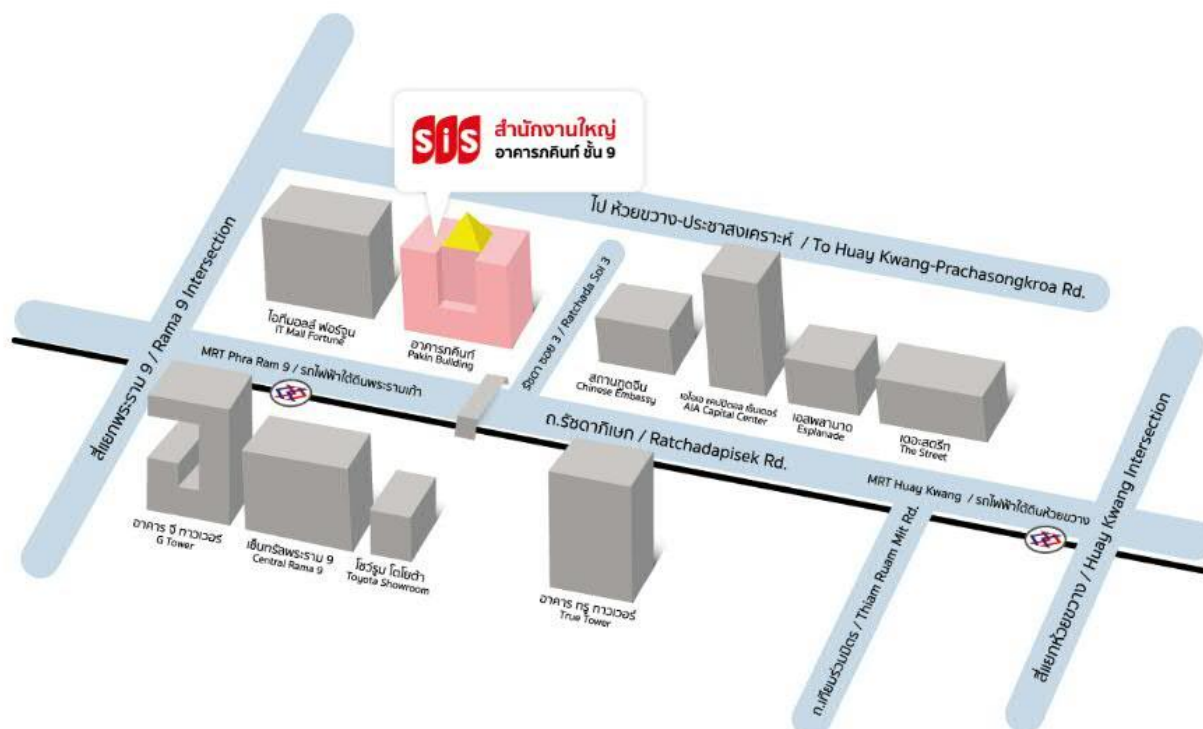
SiS สำนักงานใหญ่
อาคารภคินท์ ชั้น 9

ไป ห้วยขวาง-ประชาสงเคราะห์ / To Huay Kwang-Prachasongkroa Rd.

สี่แยกพระราม 9 / Rama 9 Intersection

ไอทีมอลล์ ฟอร์จูน
IT Mall Fortune

อาคารภคินท์
Pakin Building

รัชดา ซอย 3 / Ratchada Soi 3

สถานทูตจีน
Chinese Embassy

เอไอเอ แคปปิตอล เซ็นเตอร์
AIA Capital Center

เอสพลานาด
Esplanade

เดอะสตรีท
The Street

MRT Phra Ram 9 / รถไฟฟ้าใต้ดินพระรามเก้า

ถ.รัชดาภิเษก / Ratchadapisek Rd.

MRT Huay Kwang / รถไฟฟ้าใต้ดินห้วยขวาง

อาคาร จี ทาวเวอร์
G Tower

เซ็นทรัลพระราม 9
Central Rama 9

โชว์รูม โตโยต้า
Toyota Showroom

อาคาร ทรู ทาวเวอร์
True Tower

ถ.เทียมร่วมมิตร / Thiam Ruam Mit Rd.

สี่แยกห้วยขวาง / Huay Kwang Intersection